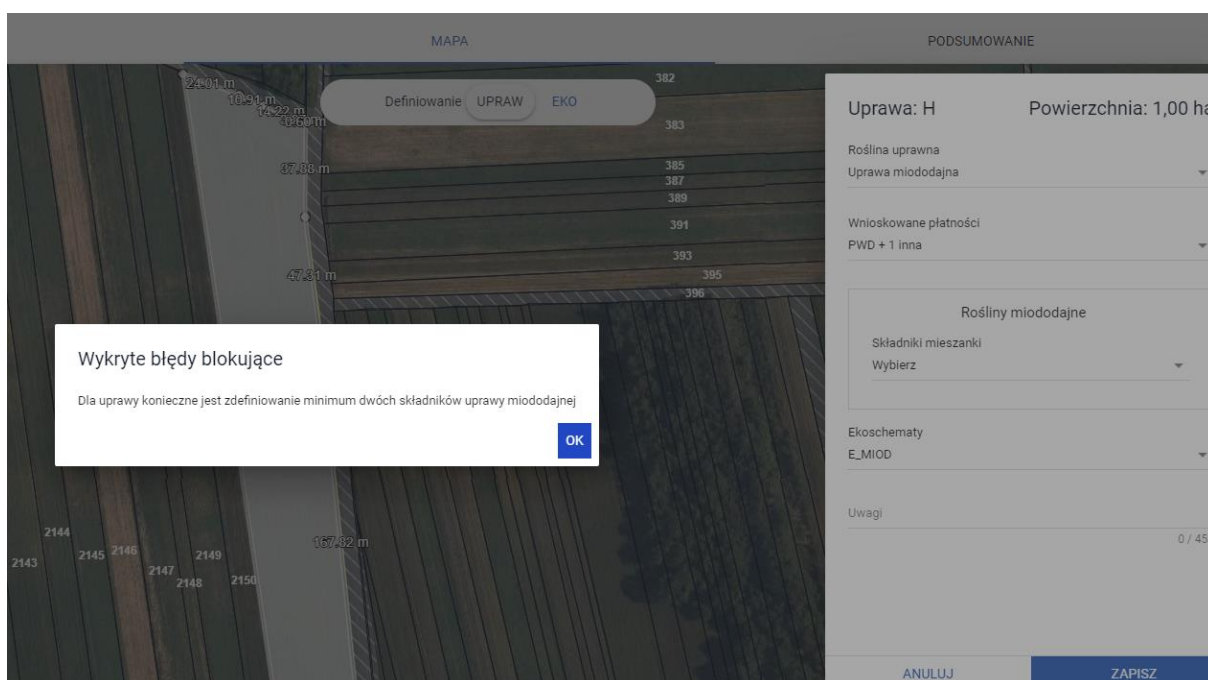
MAPA

PODSUMOWANIE

24.01 m
10.91 m
14.22 m
10.60 m
37.88 m
47.31 m
167.82 m

Definiowanie UPRAW EKO

382
383
385
387
389
391
393
395
396

2144
2143
2145
2146
2147
2148
2149
2150

Uprawa: H

Powierzchnia: 1,00 ha

Roślina uprawna
Uprawa miododajna

Wnioskowane płatności
PWD + 1 inna

Rośliny miododajne

Składniki mieszanki
Wybierz

Ekoschematy
E_MIOD

Uwagi
0 / 45

ANULUJ

ZAPISZ

Wykryte błędy blokujące

Dla uprawy konieczne jest zdefiniowanie minimum dwóch składników uprawy miododajnej

OK